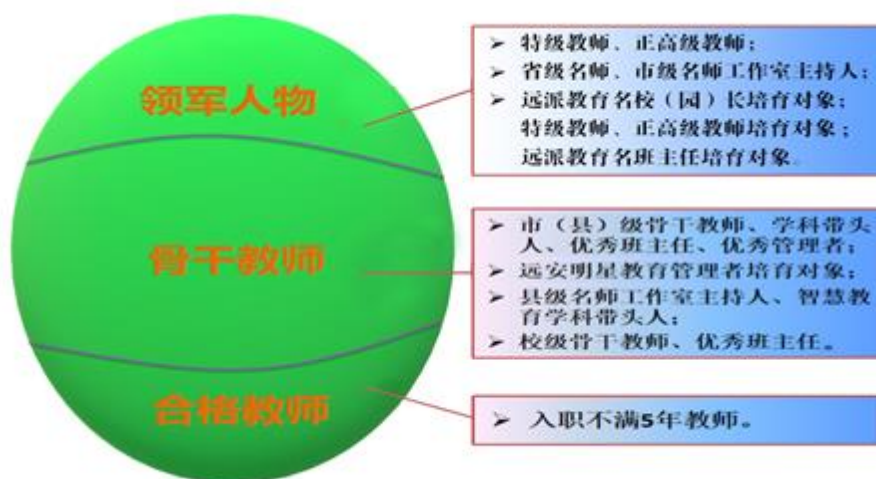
领军人物

➢ 特级教师、正高级教师；
➢ 省级名师、市级名师工作室主持人；
➢ 远派教育名校（园）长培育对象；
特级教师、正高级教师培育对象；
远派教育名班主任培育对象。

骨干教师

➢ 市（县）级骨干教师、学科带头人、优秀班主任、优秀管理者；
➢ 远安明星教育管理者培育对象；
➢ 县级名师工作室主持人、智慧教育学科带头人；
➢ 校级骨干教师、优秀班主任。

合格教师

➢ 入职不满5年教师。